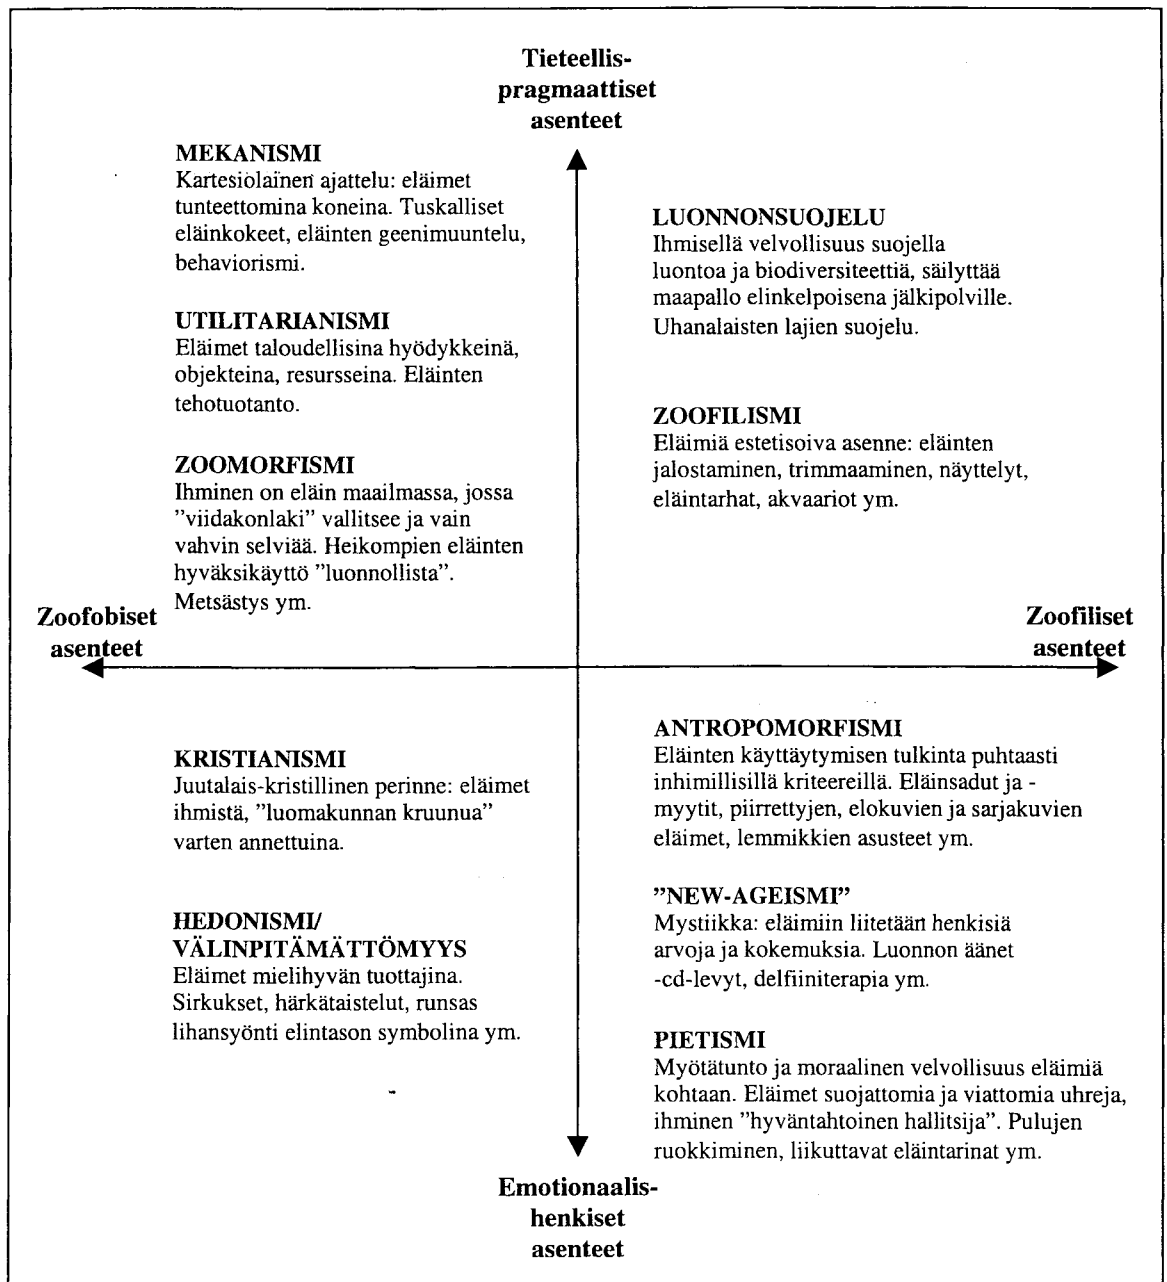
Tieteellis-pragmaattiset asenteet

MEKANISMI
Kartesiolainen ajattelu: eläimet tunteettomina koneina. Tuskalliset eläinkokeet, eläinten geenimuuntelu, behaviorismi.

UTILITARIANISMI
Eläimet taloudellisina hyödykkeinä, objekteina, resursseina. Eläinten tehotuotanto.

ZOOMORFISMI
Ihminen on eläin maailmassa, jossa "viidakonlaki" vallitsee ja vain vahvin selviää. Heikompien eläinten hyväksikäyttö "luonnollista". Metsästys ym.

LUONNONSUOJELU
Ihmisellä velvollisuus suojella luontoa ja biodiversiteettiä, säilyttää maapallo elinkelpoisena jälkipolville. Uhanalaisten lajien suojelu.

ZOOFILISMI
Eläimiä estetisoiva asenne: eläinten jalostaminen, trimmaaminen, näyttelyt, eläintarhat, akvaariot ym.

Zoofobiset asenteet

Zoofiliset asenteet

KRISTIANISMI
Juutalais-kristillinen perinne: eläimet ihmistä, "luomakunnan kruunua" varten annettuina.

HEDONISMI/ VÄLINPITÄMÄTTÖMYYS
Eläimet mielihyvän tuottajina. Sirkukset, härkätaistelut, runsas lihansyönti elintason symbolina ym.

ANTROPOMORFISMI
Eläinten käyttäytymisen tulkinta puhtaasti inhimillisillä kriteereillä. Eläinsadut ja -myytit, piirrettyjen, elokuvien ja sarjakuvien eläimet, lemmikkien asusteet ym.

"NEW-AGEISMI"
Mystiikka: eläimiin liitetään henkisiä arvoja ja kokemuksia. Luonnon äänet -cd-levyt, delfiiniterapia ym.

PIETISMI
Myötätunto ja moraalinen velvollisuus eläimiä kohtaan. Eläimet suojattomia ja viattomia uhreja, ihminen "hyväntahtoinen hallitsija". Pulujen ruokkiminen, liikuttavat eläintarinat ym.

Emotionaalis-henkiset asenteet